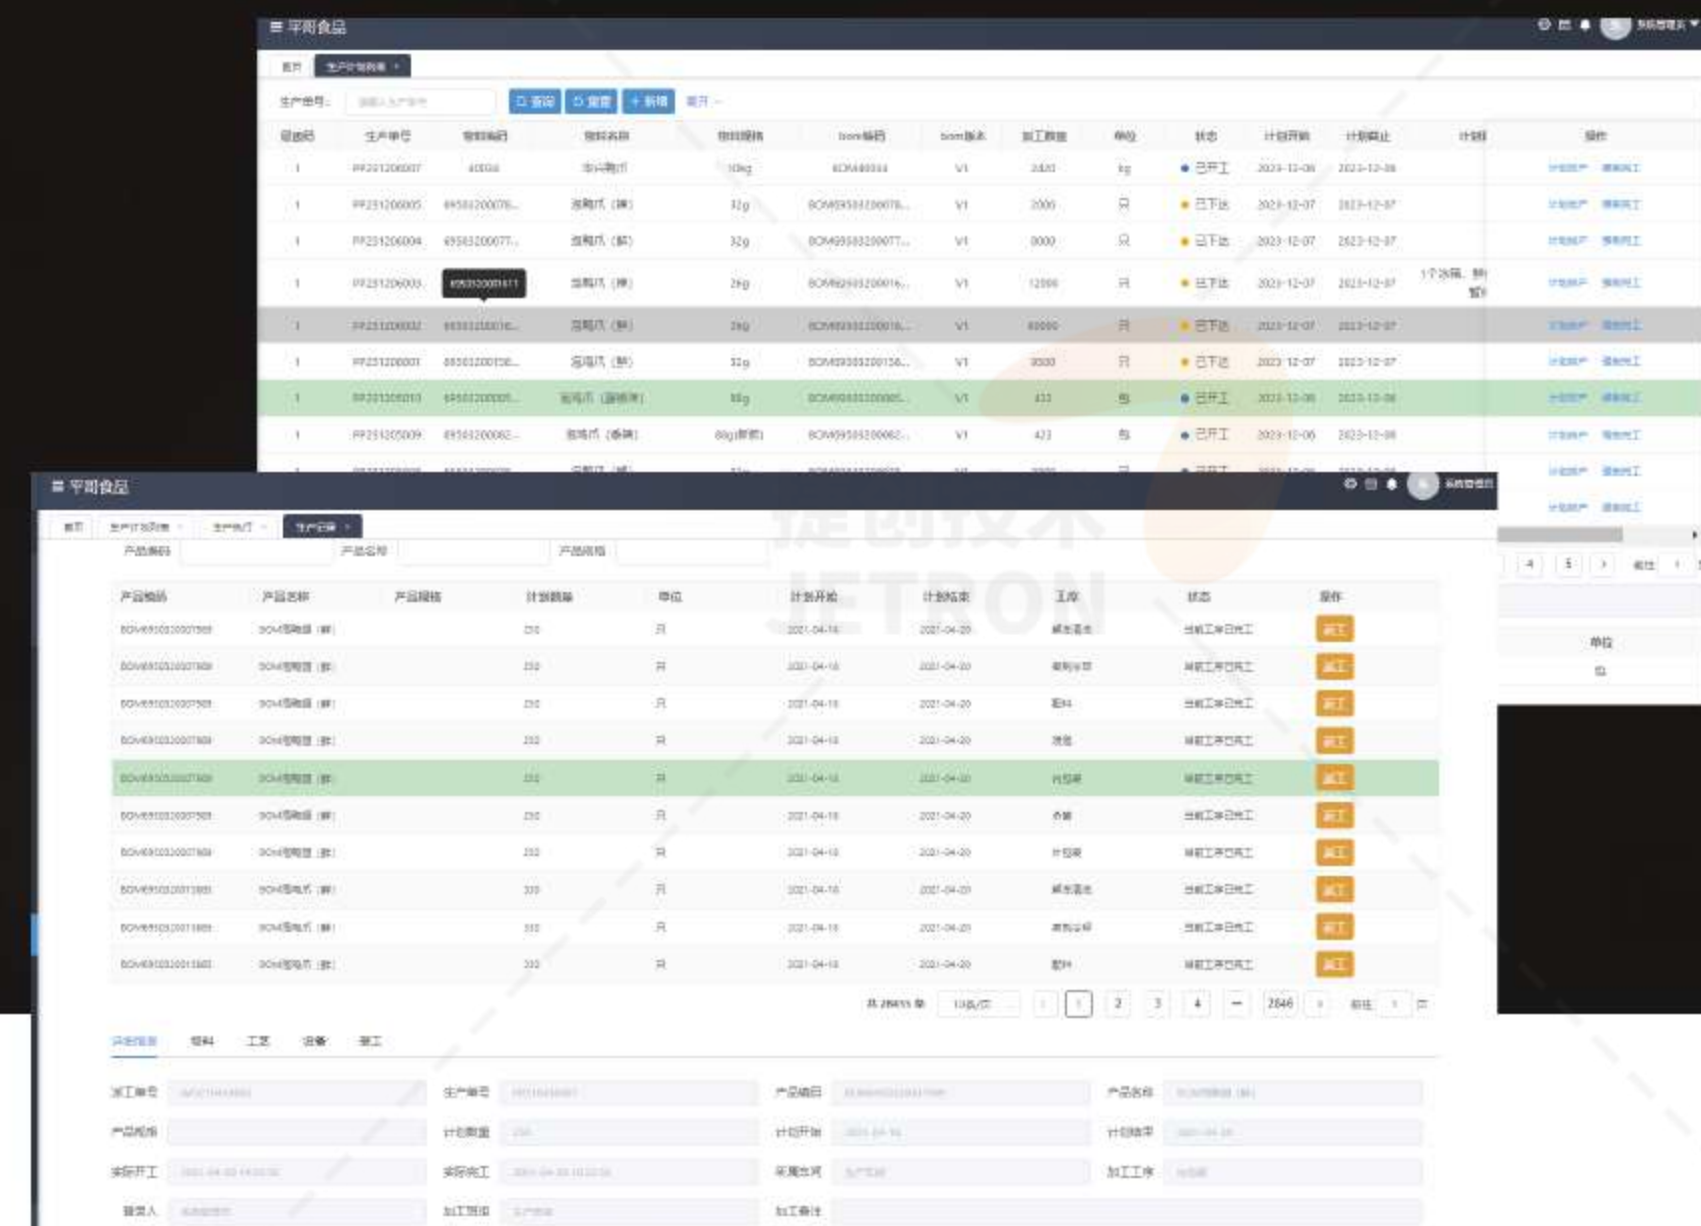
平阳食品

首页 生产计划列表

生产单号: 请输入生产单号 查询 重置 新增 展开

| 层级码 | 生产单号 | 物料编码 | 物料名称 | 物料规格 | bom编码 | bom版本 | 加工数量 | 单位 | 状态 | 计划开始 | 计划截止 | 计划 | 操作 |
|---|---|---|---|---|---|---|---|---|---|---|---|---|---|
| 1 | PP231206007 | 40004 | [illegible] | 10kg | BOM40004 | V1 | 2420 | kg | 已开工 | 2023-12-06 | 2023-12-08 | | 计划生产 派单工 |
| 1 | PP231206005 | 69503200076... | 泡椒爪 (辣) | 32g | BOM69503200076... | V1 | 2000 | 只 | 已下达 | 2023-12-07 | 2023-12-07 | | 计划生产 派单工 |
| 1 | PP231206004 | 69503200077... | 泡椒爪 (辣) | 32g | BOM69503200077... | V1 | 8000 | 只 | 已下达 | 2023-12-07 | 2023-12-07 | | 计划生产 派单工 |
| 1 | PP231206003 | 69503200011 | 泡椒爪 (辣) | 26g | BOM69503200016... | V1 | 12000 | 只 | 已下达 | 2023-12-07 | 2023-12-07 | 1个次品, 暂停 | 计划生产 派单工 |
| 1 | PP231206002 | 69503200016... | 泡椒爪 (辣) | 26g | BOM69503200016... | V1 | 60000 | 只 | 已下达 | 2023-12-07 | 2023-12-07 | | 计划生产 派单工 |
| 1 | PP231206001 | 69503200138... | 泡椒爪 (辣) | 32g | BOM69503200138... | V1 | 3000 | 只 | 已下达 | 2023-12-07 | 2023-12-07 | | 计划生产 派单工 |
| 1 | PP231205010 | 69503200005... | 泡椒爪 (藤椒) | 98g | BOM69503200005... | V1 | 433 | 包 | 已开工 | 2023-12-06 | 2023-12-06 | | 计划生产 派单工 |
| 1 | PP231205009 | 69503200062... | 泡椒爪 (香辣) | 88g(新款) | BOM69503200062... | V1 | 423 | 包 | 已开工 | 2023-12-06 | 2023-12-08 | | 计划生产 派单工 |

平阳食品

首页 生产计划列表 生产执行 生产记录

产品编码 产品名称 产品规格

| 产品编码 | 产品名称 | 产品规格 | 计划数量 | 单位 | 计划开始 | 计划结束 | 工序 | 状态 | 操作 |
|---|---|---|---|---|---|---|---|---|---|
| BOM69503200007569 | BOM泡椒凤爪 (辣) | | 250 | 只 | 2021-04-18 | 2021-04-20 | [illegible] | 当前工序已完工 | 派工 |
| BOM69503200007569 | BOM泡椒凤爪 (辣) | | 250 | 只 | 2021-04-18 | 2021-04-20 | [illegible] | 当前工序已完工 | 派工 |
| BOM69503200007569 | BOM泡椒凤爪 (辣) | | 250 | 只 | 2021-04-18 | 2021-04-20 | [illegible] | 当前工序已完工 | 派工 |
| BOM69503200007569 | BOM泡椒凤爪 (辣) | | 250 | 只 | 2021-04-18 | 2021-04-20 | 清洗 | 当前工序已完工 | 派工 |
| BOM69503200007569 | BOM泡椒凤爪 (辣) | | 250 | 只 | 2021-04-18 | 2021-04-20 | 内包装 | 当前工序已完工 | 派工 |
| BOM69503200007569 | BOM泡椒凤爪 (辣) | | 250 | 只 | 2021-04-18 | 2021-04-20 | 杀菌 | 当前工序已完工 | 派工 |
| BOM69503200007569 | BOM泡椒凤爪 (辣) | | 250 | 只 | 2021-04-18 | 2021-04-20 | 外包装 | 当前工序已完工 | 派工 |
| BOM69503200013800 | BOM泡椒凤爪 (辣) | | 330 | 只 | 2021-04-18 | 2021-04-20 | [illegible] | 当前工序已完工 | 派工 |
| BOM69503200013800 | BOM泡椒凤爪 (辣) | | 330 | 只 | 2021-04-18 | 2021-04-20 | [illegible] | 当前工序已完工 | 派工 |
| BOM69503200013800 | BOM泡椒凤爪 (辣) | | 330 | 只 | 2021-04-18 | 2021-04-20 | 配料 | 当前工序已完工 | 派工 |

共 28455 条 10条/页 1 2 3 4 ... 2846 前往 页

详细信息 物料 工艺 设备 报工

派工单号 生产单号 产品编码 产品名称
产品规格 计划数量 计划开始 计划结束
实际开工 实际完工 采集工序 加工工序
报告人 加工班组 加工备注

单位 包
4 5 前往

捷创技术 JETRON